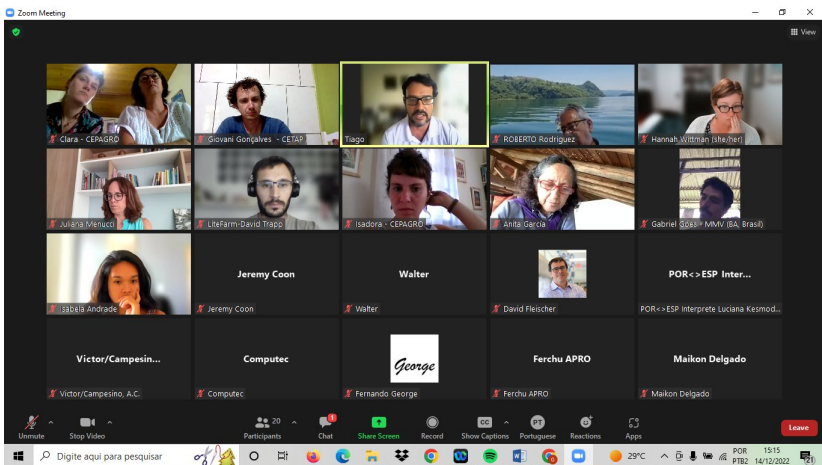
Zoom Meeting

View

Clara - CEPAGRO
Giovani Gonçalves - CETAP
Tiago
ROBERTO Rodriguez
Hannah Wittman (she/her)

Juliana Menucci
LiteFarm-David Trapp
Isadora - CEPAGRO
Anita Garcia
Gabriel Goes - MMV (BA, Brasil)

Isabela Andrade
Jeremy Coon
Jeremy Coon
Walter
Walter
David Fleischer
POR<>ESP Inter...
POR<>ESP Interprete Luciana Kesmod...

Victor/Campesin...
Victor/Campesino, A.C.
Computec
Computec
George
Fernando George
Ferchu APRO
Ferchu APRO
Maikon Delgado
Maikon Delgado

Unmute
Stop Video
20
Participants
1
Chat
Share Screen
Record
CC
Show Captions
PT
Portuguese
Reactions
Apps
Leave

Digite aqui para pesquisar
29°C
POR
PTB2
15:15
14/12/2022
21